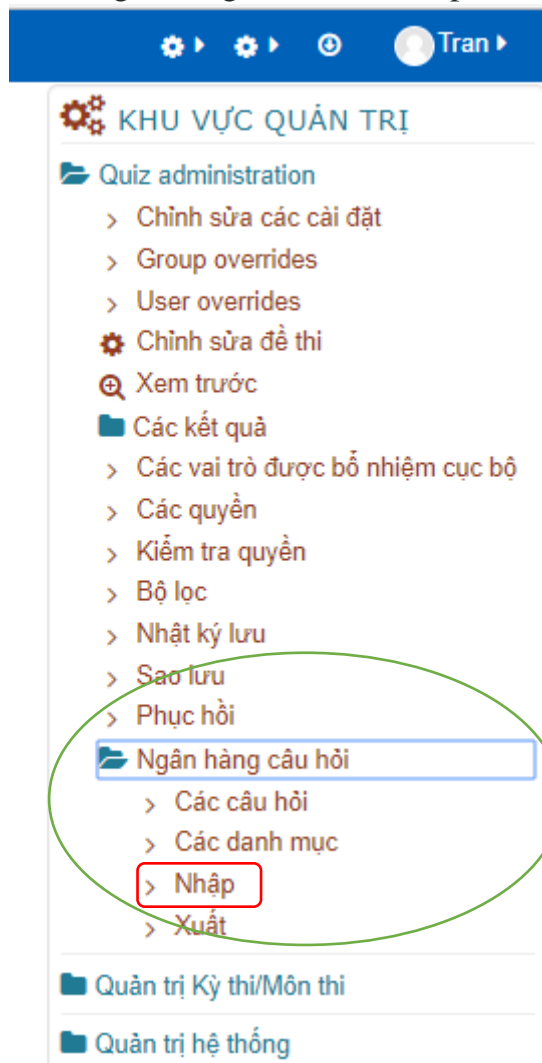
Tran

KHU VỰC QUẢN TRỊ

Quiz administration

Chỉnh sửa các cài đặt

Group overrides

User overrides

Chỉnh sửa đề thi

Xem trước

Các kết quả

Các vai trò được bổ nhiệm cục bộ

Các quyền

Kiểm tra quyền

Bộ lọc

Nhật ký lưu

Sao lưu

Phục hồi

Ngân hàng câu hỏi

Các câu hỏi

Các danh mục

Nhập

Xuất

Quản trị Kỳ thi/Môn thi

Quản trị hệ thống